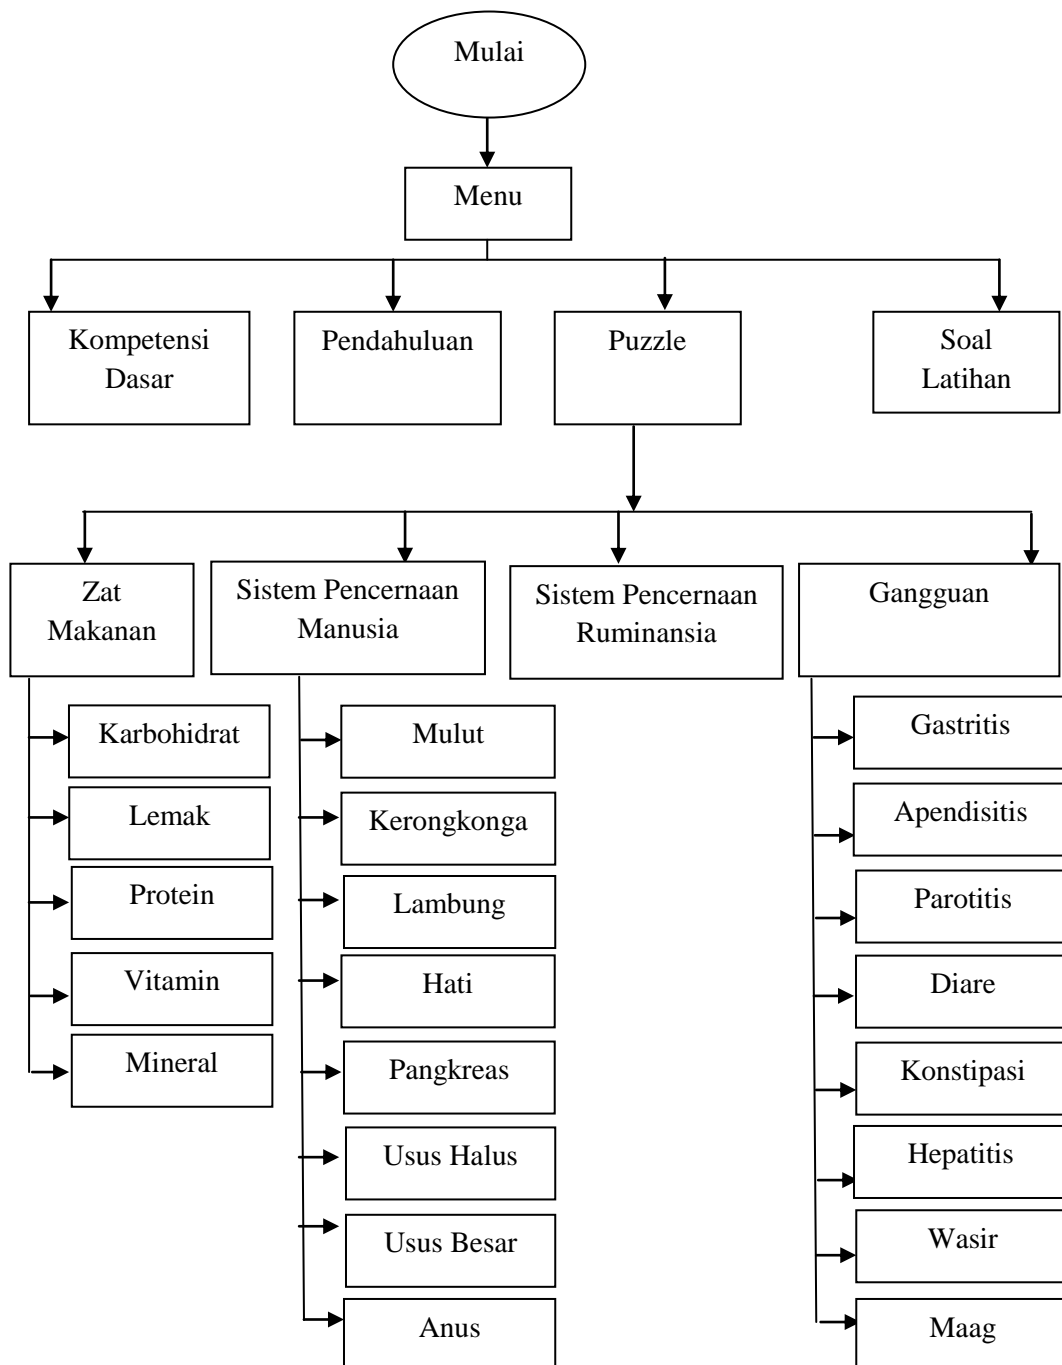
Mulai

Menu

Kompetensi Dasar

Pendahuluan

Puzzle

Soal Latihan

Zat Makanan

Sistem Pencernaan Manusia

Sistem Pencernaan Ruminansia

Gangguan

Karbohidrat

Lemak

Protein

Vitamin

Mineral

Mulut

Kerongkonga

Lambung

Hati

Pangkreas

Usus Halus

Usus Besar

Anus

Gastritis

Apendisitis

Parotitis

Diare

Konstipasi

Hepatitis

Wasir

Maag